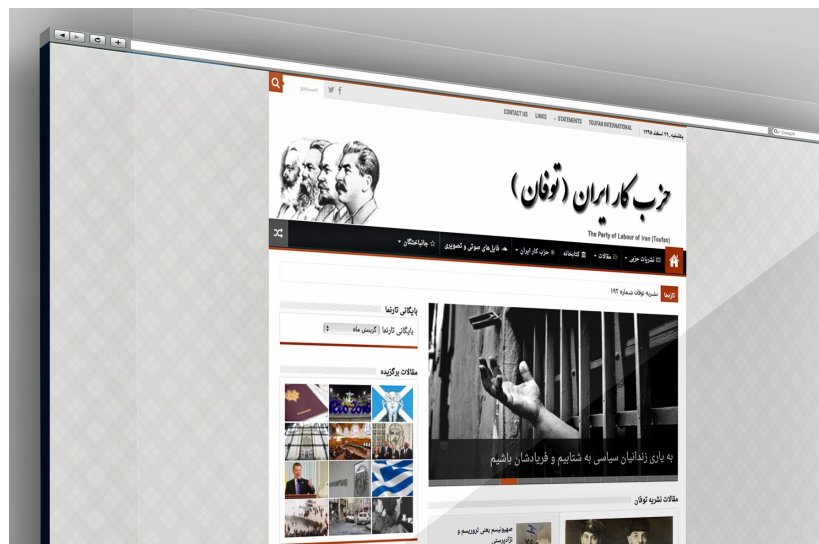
جستجو

CONTACT US LINKS STATEMENTS TOUFAN INTERNATIONAL

یکشنبه ۲۹ اسفند ۱۳۹۵

حزب کار ایران (توفان)

The Party of Labour of Iran (Toufan)

نشریات حزبی مقالات کتابخانه حزب کار ایران فایل‌های صوتی و تصویری جانباختگان

تازه‌ها نشریه توفان شماره ۱۹۲

بایگانی تارنما

بایگانی تارنما گزینش ماه

مقالات برگزیده

به یاری زندانیان سیاسی به شتابیم و فریادشان باشیم

مقالات نشریه توفان

صهیونیسم یعنی تروریسم و نژادپرستی

Google